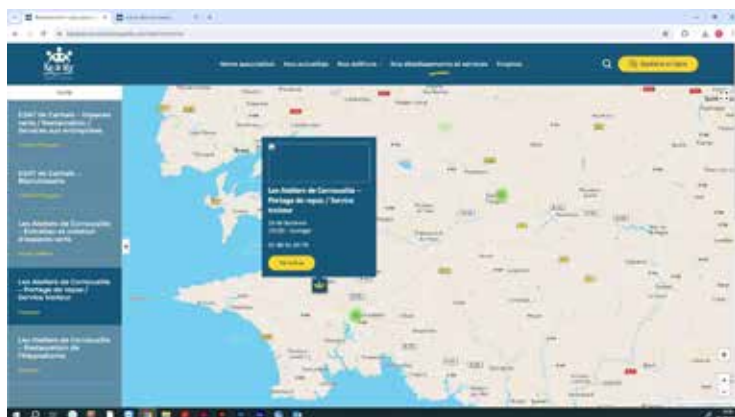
Les Ateliers de Cornouaille – Portage de repas / Service traiteur

Les Ateliers de Cornouaille – Portage de repas / Service traiteur

Les Ateliers de Cornouaille – Restauration de l'Hippodrome

ESAT de Carhaix – Blanchisserie

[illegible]